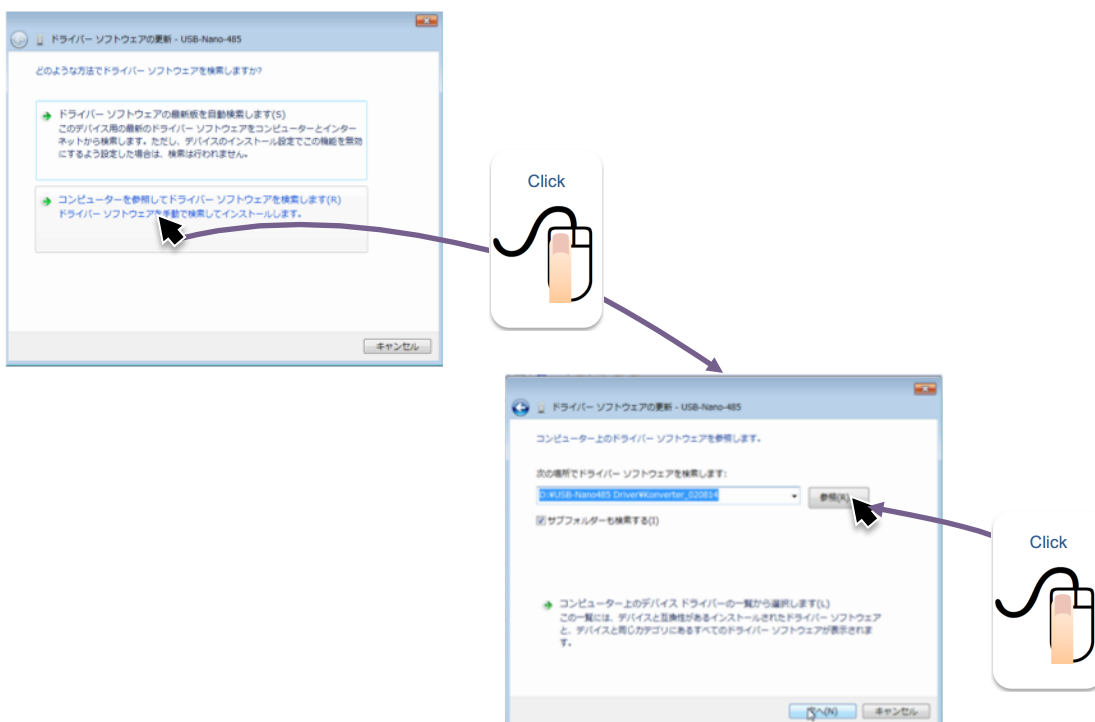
ドライバー ソフトウェアの更新 - USB-Nano-485

どのような方法でドライバー ソフトウェアを検索しますか?

ドライバー ソフトウェアの最新版を自動検索します(S)
このデバイス用の最新のドライバー ソフトウェアをコンピューターとインターネットから検索します。ただし、デバイスのインストール設定でこの機能を無効にするよう設定した場合は、検索は行われません。

コンピューターを参照してドライバー ソフトウェアを検索します(R)
ドライバー ソフトウェアを手動で検索してインストールします。

キャンセル

Click

ドライバー ソフトウェアの更新 - USB-Nano-485

コンピューター上のドライバー ソフトウェアを参照します。

次の場所でドライバー ソフトウェアを検索します:

D:¥USB-Nano485 Driver¥Konverter_020814

参照(R)...

サブフォルダーも検索する(I)

コンピューター上のデバイス ドライバーの一覧から選択します(L)
この一覧には、デバイスと互換性があるインストールされたドライバー ソフトウェアと、デバイスと同じカテゴリにあるすべてのドライバー ソフトウェアが表示されます。

次へ(N)

キャンセル

Click